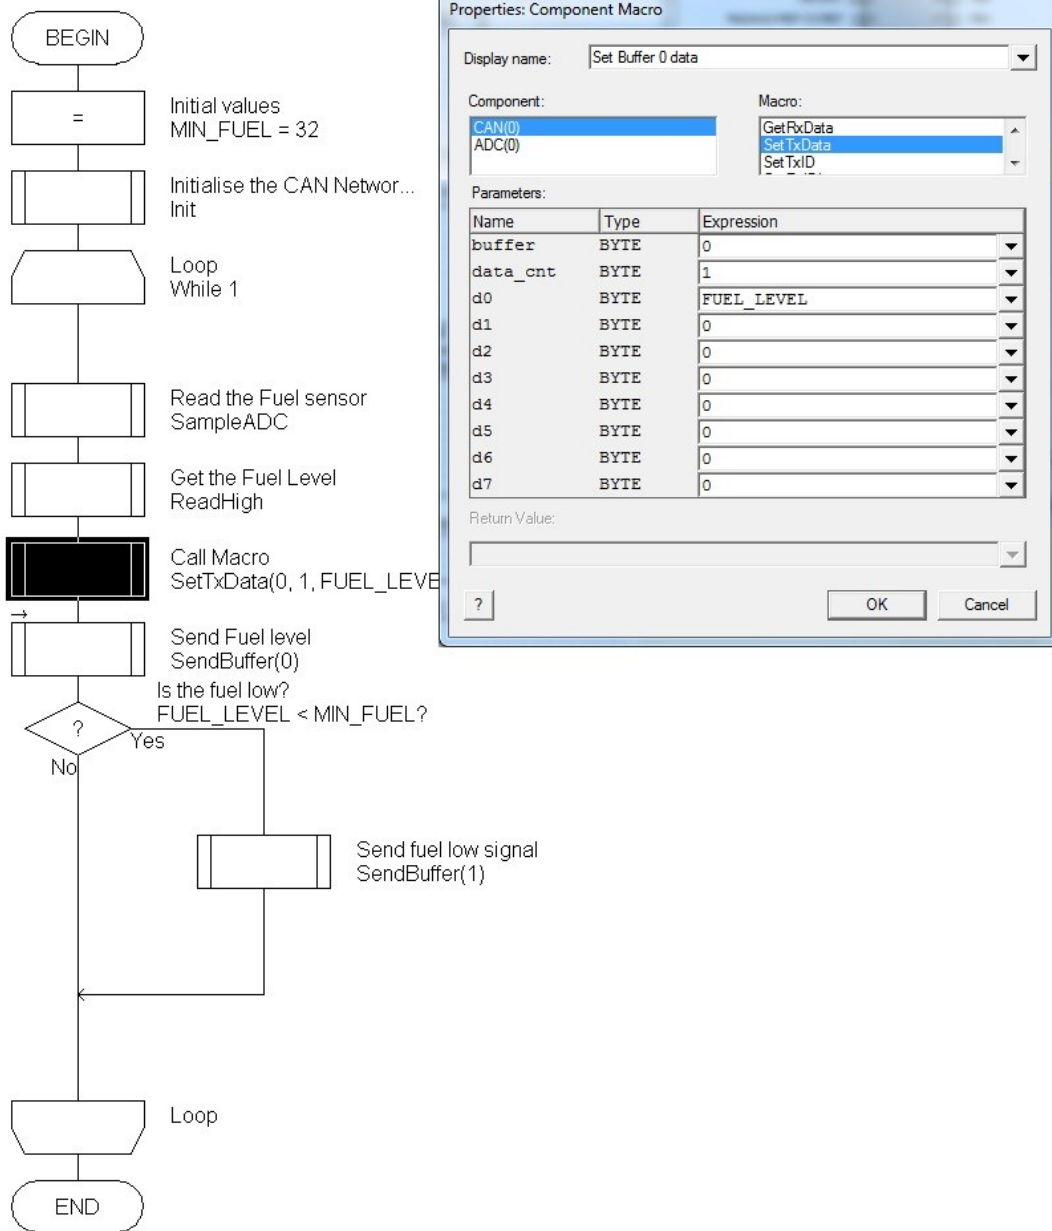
BEGIN

=

Initial values
MIN_FUEL = 32

Initialise the CAN Networ...
Init

Loop
While 1

Read the Fuel sensor
SampleADC

Get the Fuel Level
ReadHigh

Call Macro
SetTxData(0, 1, FUEL_LEVE

Send Fuel level
SendBuffer(0)

Is the fuel low?
FUEL_LEVEL < MIN_FUEL?

?

Yes

No

Send fuel low signal
SendBuffer(1)

Loop

END

Properties: Component Macro

Display name: Set Buffer 0 data

Component:
CAN(0)
ADC(0)

Macro:
GetRxData
SetTxData
SetTxID

Parameters:

| Name | Type | Expression |
|---|---|---|
| buffer | BYTE | 0 |
| data_cnt | BYTE | 1 |
| d0 | BYTE | FUEL_LEVEL |
| d1 | BYTE | 0 |
| d2 | BYTE | 0 |
| d3 | BYTE | 0 |
| d4 | BYTE | 0 |
| d5 | BYTE | 0 |
| d6 | BYTE | 0 |
| d7 | BYTE | 0 |

Return Value:

?

OK

Cancel